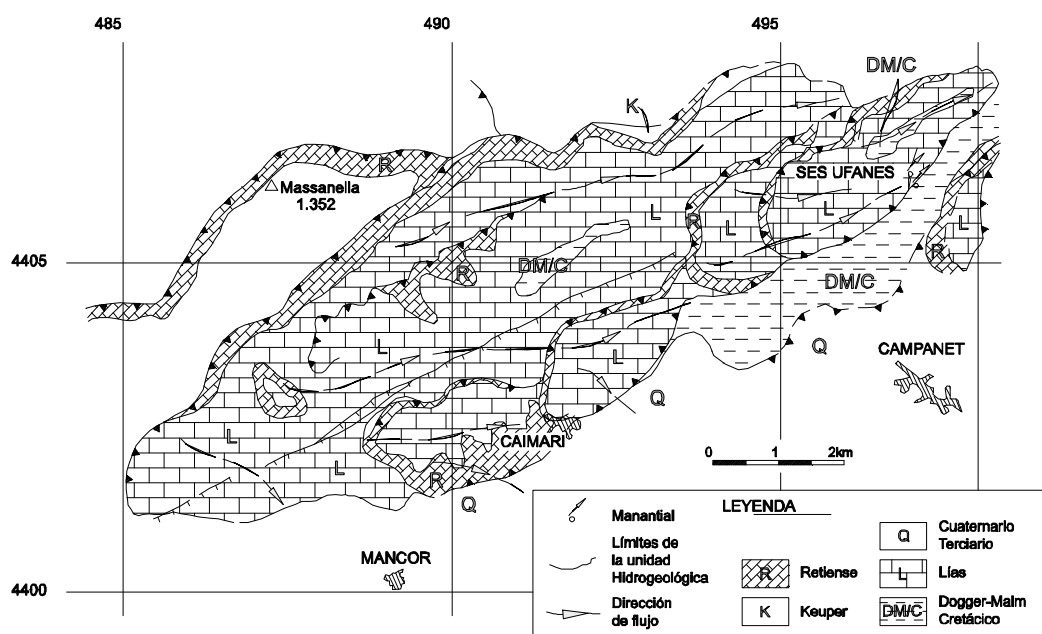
485
490
495
4405
4400

DM/C
K
R
SES UFANES
Massanella 1.352
L
R
L
L
L
R
DM/C
DM/C
R
L
L
Q
CAMPANET
Q
L
CAIMARI
L
R
Q
0
1
2km
MANCOR

LEYENDA
Manantial
Límites de la unidad Hidrogeológica
Dirección de flujo
R Retiense
K Keuper
Q Cuaternario Terciario
L Lías
DM/C Dogger-Malm Cretácico